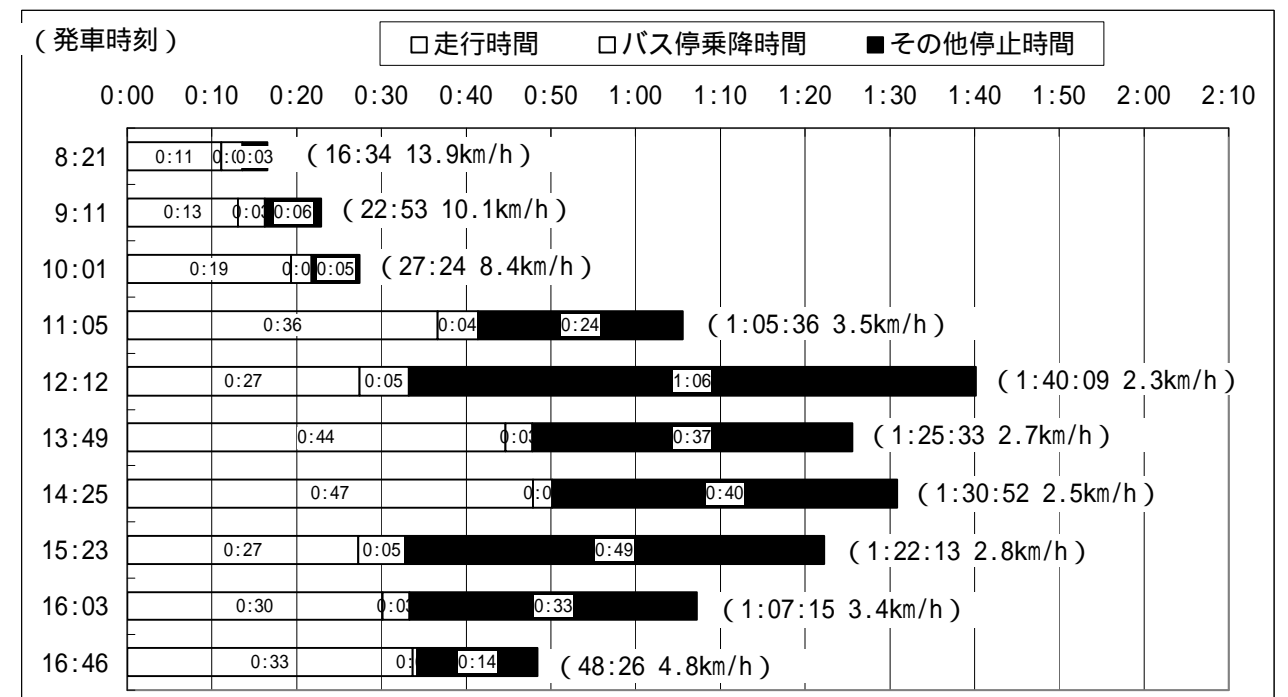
（発車時刻）

□走行時間 □バス停乗降時間 ■その他停止時間

0:00 0:10 0:20 0:30 0:40 0:50 1:00 1:10 1:20 1:30 1:40 1:50 2:00 2:10

| 発車時刻 | 走行時間 | バス停乗降時間 | その他停止時間 | |
|---|---|---|---|---|
| 8:21 | 0:11 | 0:0 | 0:03 | （16:34 13.9km/h） |
| 9:11 | 0:13 | 0:0 | 0:06 | （22:53 10.1km/h） |
| 10:01 | 0:19 | 0:0 | 0:05 | （27:24 8.4km/h） |
| 11:05 | 0:36 | 0:04 | 0:24 | （1:05:36 3.5km/h） |
| 12:12 | 0:27 | 0:05 | 1:06 | （1:40:09 2.3km/h） |
| 13:49 | 0:44 | 0:0 | 0:37 | （1:25:33 2.7km/h） |
| 14:25 | 0:47 | 0:0 | 0:40 | （1:30:52 2.5km/h） |
| 15:23 | 0:27 | 0:05 | 0:49 | （1:22:13 2.8km/h） |
| 16:03 | 0:30 | 0:0 | 0:33 | （1:07:15 3.4km/h） |
| 16:46 | 0:33 | 0: | 0:14 | （48:26 4.8km/h） |